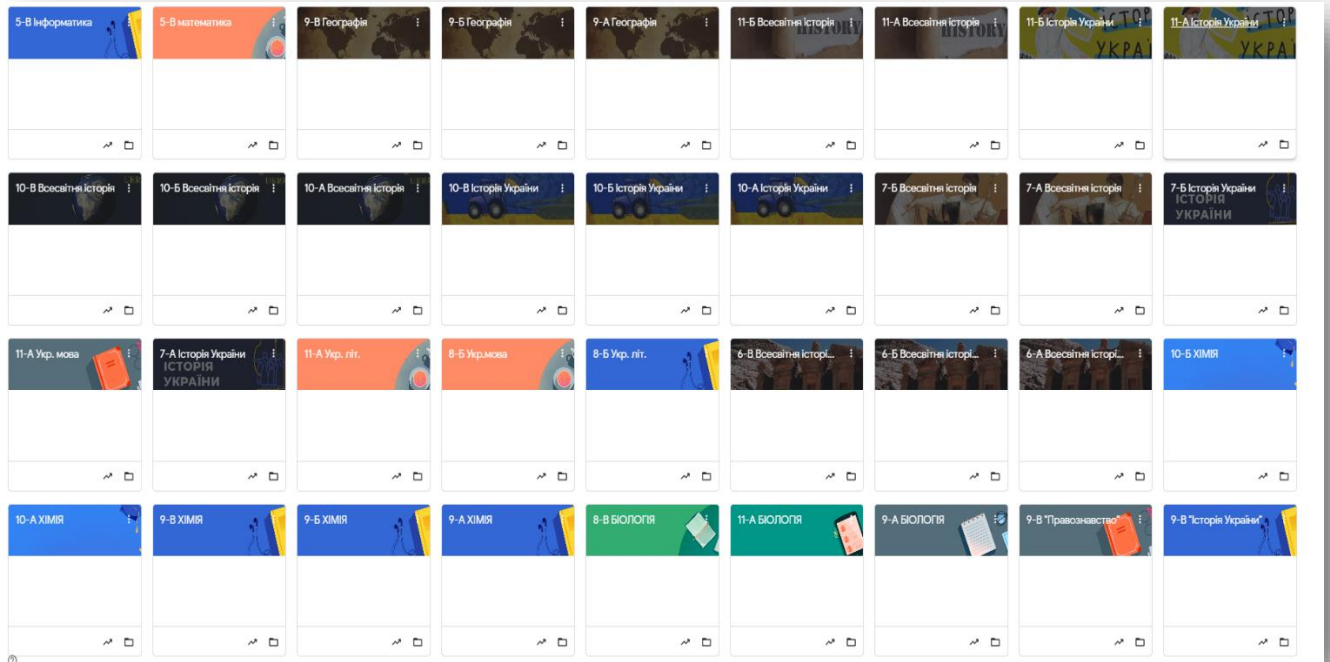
5-В Інформатика

5-В математика

9-В Географія

9-Б Географія

9-А Географія

11-Б Всесвітня історія

11-А Всесвітня історія

11-Б Історія України

11-А Історія України

10-В Всесвітня історія

10-Б Всесвітня історія

10-А Всесвітня історія

10-В Історія України

10-Б Історія України

10-А Історія України

7-Б Всесвітня історія

7-А Всесвітня історія

7-Б Історія України

ІСТОРІЯ УКРАЇНИ

11-А Укр. мова

7-А Історія України

ІСТОРІЯ УКРАЇНИ

11-А Укр. літ.

8-Б Укр.мова

8-Б Укр. літ.

6-В Всесвітня історі...

6-Б Всесвітня історі...

6-А Всесвітня історі...

10-Б ХІМІЯ

10-А ХІМІЯ

9-В ХІМІЯ

9-Б ХІМІЯ

9-А ХІМІЯ

8-В БІОЛОГІЯ

11-А БІОЛОГІЯ

9-А БІОЛОГІЯ

9-В "Правознавство"

9-В "Історія України"